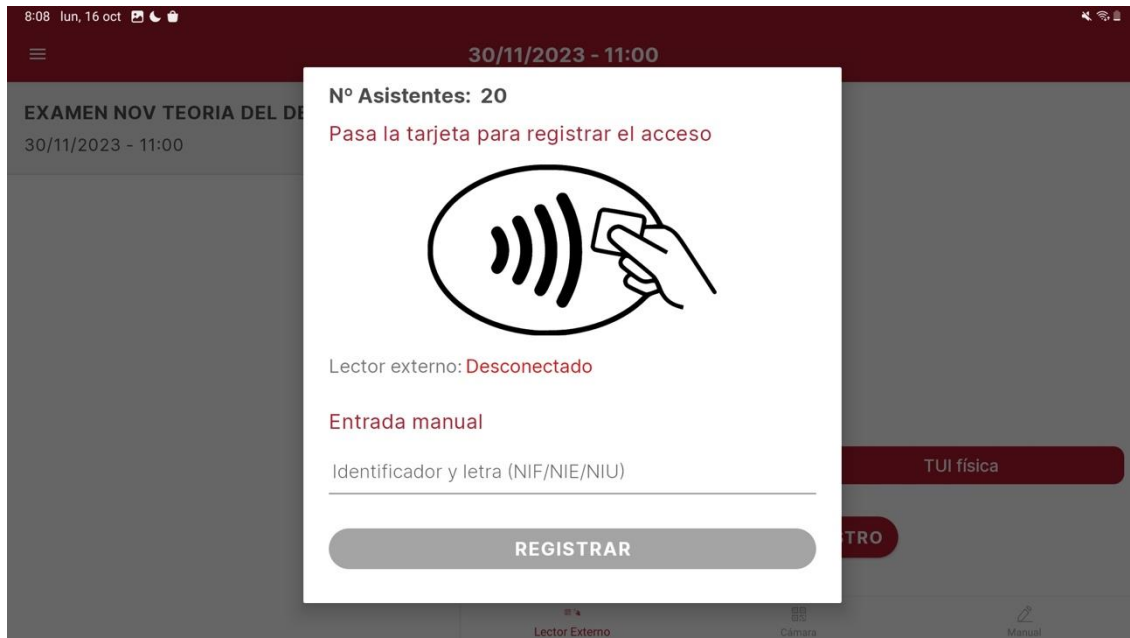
8:08 lun, 16 oct

30/11/2023 - 11:00

EXAMEN NOV TEORIA DEL DE

30/11/2023 - 11:00

Nº Asistentes: 20

Pasa la tarjeta para registrar el acceso

Lector externo: Desconectado

Entrada manual

Identificador y letra (NIF/NIE/NIU)

REGISTRAR

TUI física

TRO

Lector Externo

Cámara

Manual